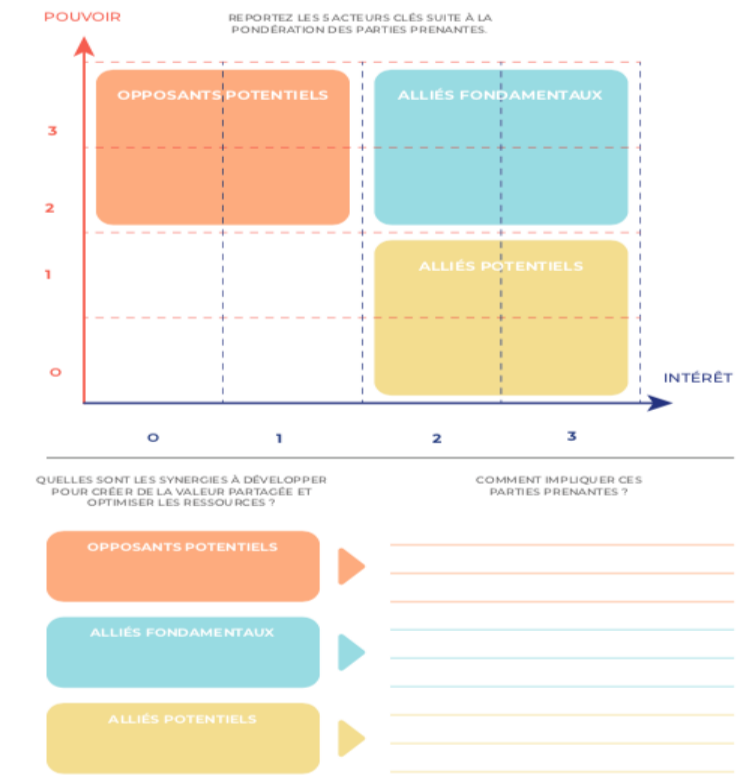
POUVOIR

REPORTEZ LES 5 ACTEURS CLÉS SUITE À LA PONDÉRATION DES PARTIES PRENANTES.

OPPOSANTS POTENTIELS

ALLIÉS FONDAMENTAUX

3

2

1

ALLIÉS POTENTIELS

0

INTÉRÊT

0

1

2

3

QUELLES SONT LES SYNERGIES À DÉVELOPPER POUR CRÉER DE LA VALEUR PARTAGÉE ET OPTIMISER LES RESSOURCES ?

COMMENT IMPLIQUER CES PARTIES PRENANTES ?

OPPOSANTS POTENTIELS

ALLIÉS FONDAMENTAUX

ALLIÉS POTENTIELS